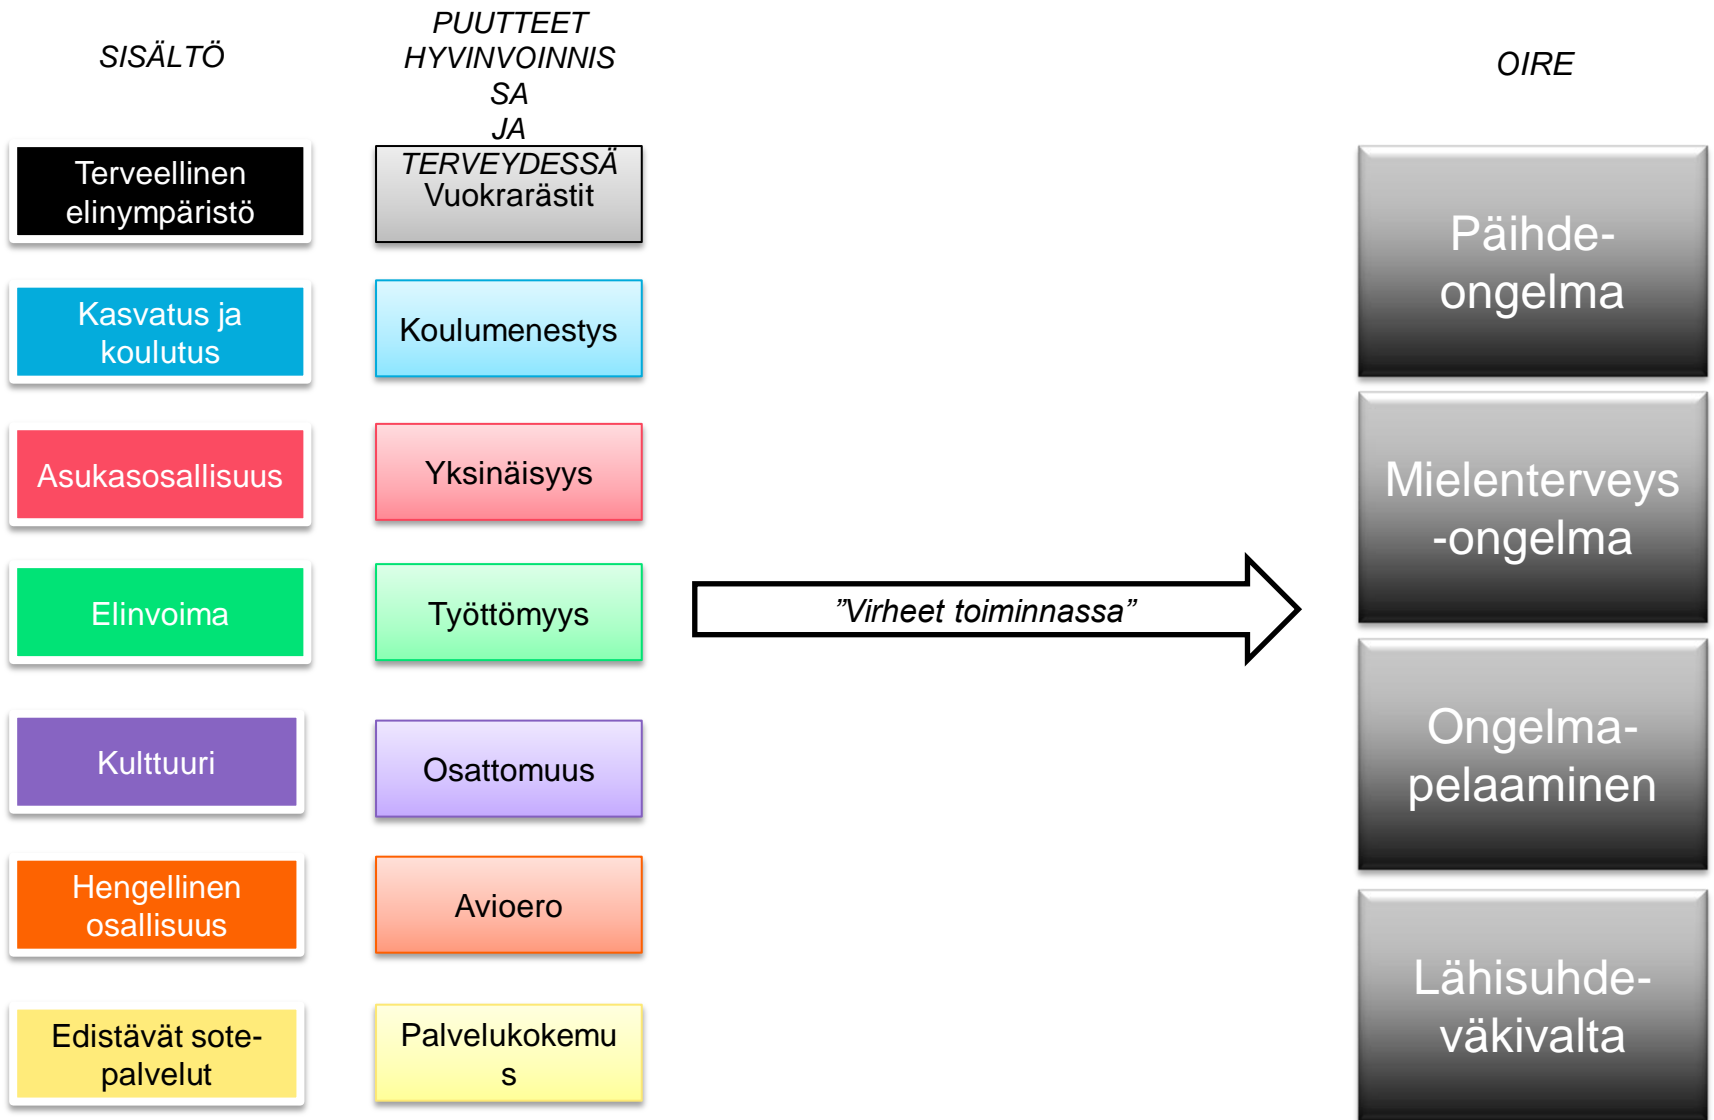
SISÄLTÖ

PUUTTEET HYVINVOINNIS SA JA TERVEYDESSÄ

OIRE

Terveellinen elinympäristö

Vuokrarästit

Päihde-ongelma

Kasvatus ja koulutus

Koulumenestys

Asukasosallisuus

Yksinäisyys

Mielenterveys -ongelma

Elinvoima

Työttömyys

”Virheet toiminnassa”

Kulttuuri

Osattomuus

Ongelma-pelaaminen

Hengellinen osallisuus

Avioero

Lähisuhde-väkivalta

Edistävät sote-palvelut

Palvelukokemu s